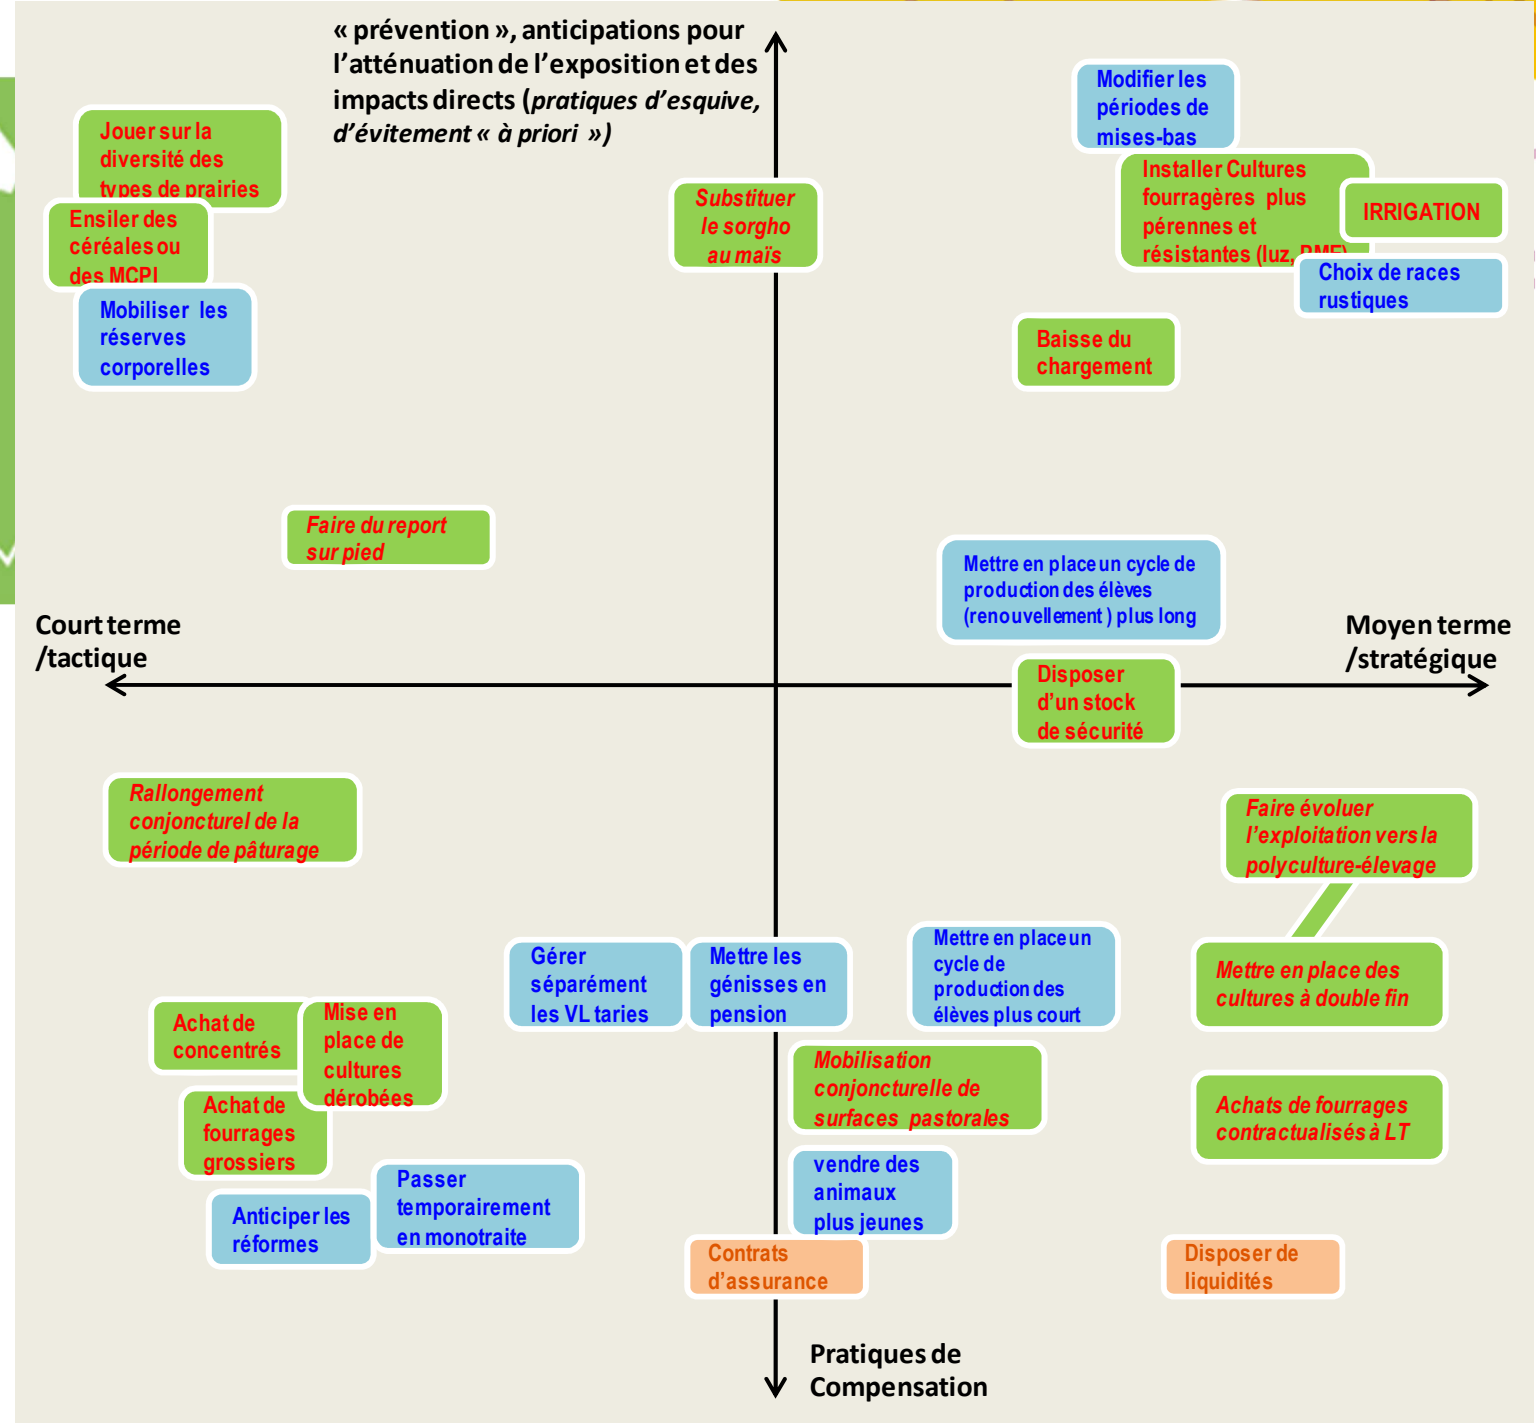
« prévention », anticipations pour l'atténuation de l'exposition et des impacts directs (*pratiques d'esquive, d'évitement « à priori »*)

Jouer sur la diversité des types de prairies

Ensiler des céréales ou des MCPI

Mobiliser les réserves corporelles

*Substituer le sorgho au maïs*

Modifier les périodes de mises-bas

Installer Cultures fourragères plus pérennes et résistantes (luz, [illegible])

IRRIGATION

Choix de races rustiques

Baisse du chargement

*Faire du report sur pied*

Mettre en place un cycle de production des élèves (renouvellement ) plus long

Court terme /tactique

Moyen terme /stratégique

Disposer d'un stock de sécurité

*Rallongement conjoncturel de la période de pâturage*

*Faire évoluer l'exploitation vers la polyculture-élevage*

Gérer séparément les VL taries

Mettre les génisses en pension

Mettre en place un cycle de production des élèves plus court

*Mettre en place des cultures à double fin*

Achat de concentrés

Mise en place de cultures dérobées

*Mobilisation conjoncturelle de surfaces pastorales*

*Achats de fourrages contractualisés à LT*

Achat de fourrages grossiers

Anticiper les réformes

Passer temporairement en monotraite

vendre des animaux plus jeunes

Contrats d'assurance

Disposer de liquidités

Pratiques de Compensation